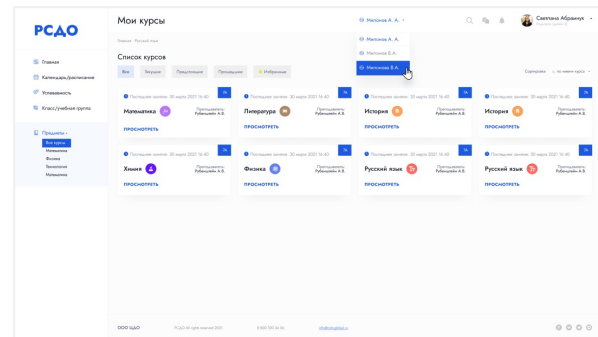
РСДО

Мои курсы

Милонова А. А.

Милонова А. А.

Милонова В.А.

Милонова В.А.

Светлана Абрамчук

Главная

Календарь/расписание

Успеваемость

Класс/учебная группа

Предметы

Все курсы

Математика

Физика

Технология

Химия

Главная / Русский язык

Список курсов

Все

Текущие

Предстоящие

Прошедшие

Избранные

Сортировка: по имени курса

Последнее занятие: 20 марта 2021 16:40

Математика

Преподаватель: Рубинштейн А.В.

ПРОСМОТРЕТЬ

Последнее занятие: 20 марта 2021 16:40

Литература

Преподаватель: Рубинштейн А.В.

ПРОСМОТРЕТЬ

Последнее занятие: 20 марта 2021 16:40

История

Преподаватель: Рубинштейн А.В.

ПРОСМОТРЕТЬ

Последнее занятие: 20 марта 2021 16:40

История

Преподаватель: Рубинштейн А.В.

ПРОСМОТРЕТЬ

Последнее занятие: 20 марта 2021 16:40

Химия

Преподаватель: Рубинштейн А.В.

ПРОСМОТРЕТЬ

Последнее занятие: 20 марта 2021 16:40

Физика

Преподаватель: Рубинштейн А.В.

ПРОСМОТРЕТЬ

Последнее занятие: 20 марта 2021 16:40

Русский язык

Преподаватель: Рубинштейн А.В.

ПРОСМОТРЕТЬ

Последнее занятие: 20 марта 2021 16:40

Русский язык

Преподаватель: Рубинштейн А.В.

ПРОСМОТРЕТЬ

ООО ЦДО

РСДО All rights reserved 2021

8 800 000 00 00

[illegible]